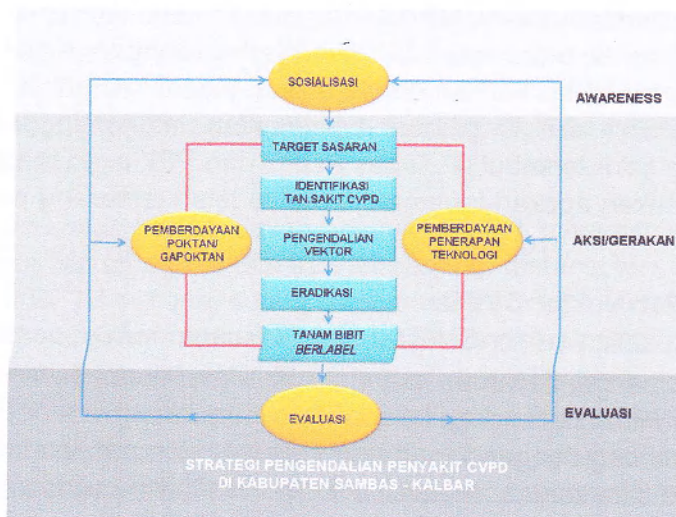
SOSIALISASI

AWARENESS

TARGET SASARAN

IDENTIFIKASI TAN.SAKIT CVPD

PEMBERDAYAAN POKTAN/ GAPOKTAN

PENGENDALIAN VEKTOR

PEMBERDAYAAN PENERAPAN TEKNOLOGI

AKSI/GERAKAN

ERADIKASI

TANAM BIBIT BERLABEL

EVALUASI

EVALUASI

STRATEGI PENGENDALIAN PENYAKIT CVPD DI KABUPATEN SAMBAS - KALBAR